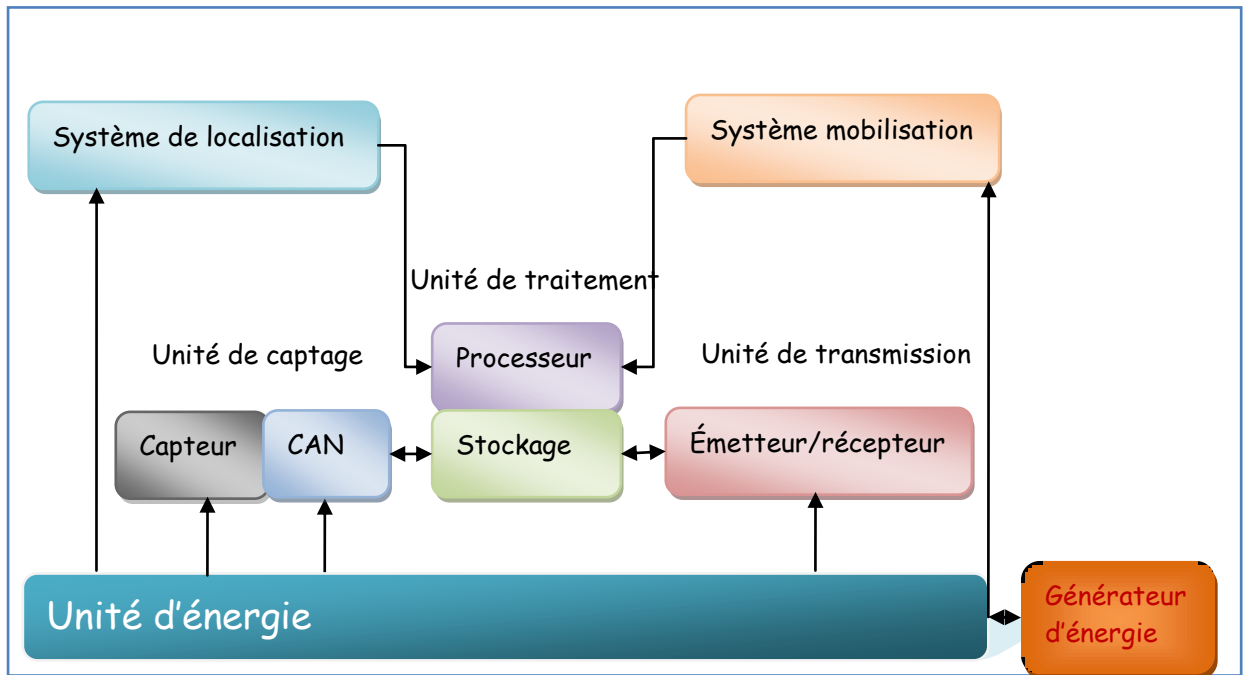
Système de localisation

Système mobilisation

Unité de traitement

Unité de captage

Processeur

Unité de transmission

Capteur

CAN

Stockage

Émetteur/récepteur

Unité d’énergie

Générateur d’énergie